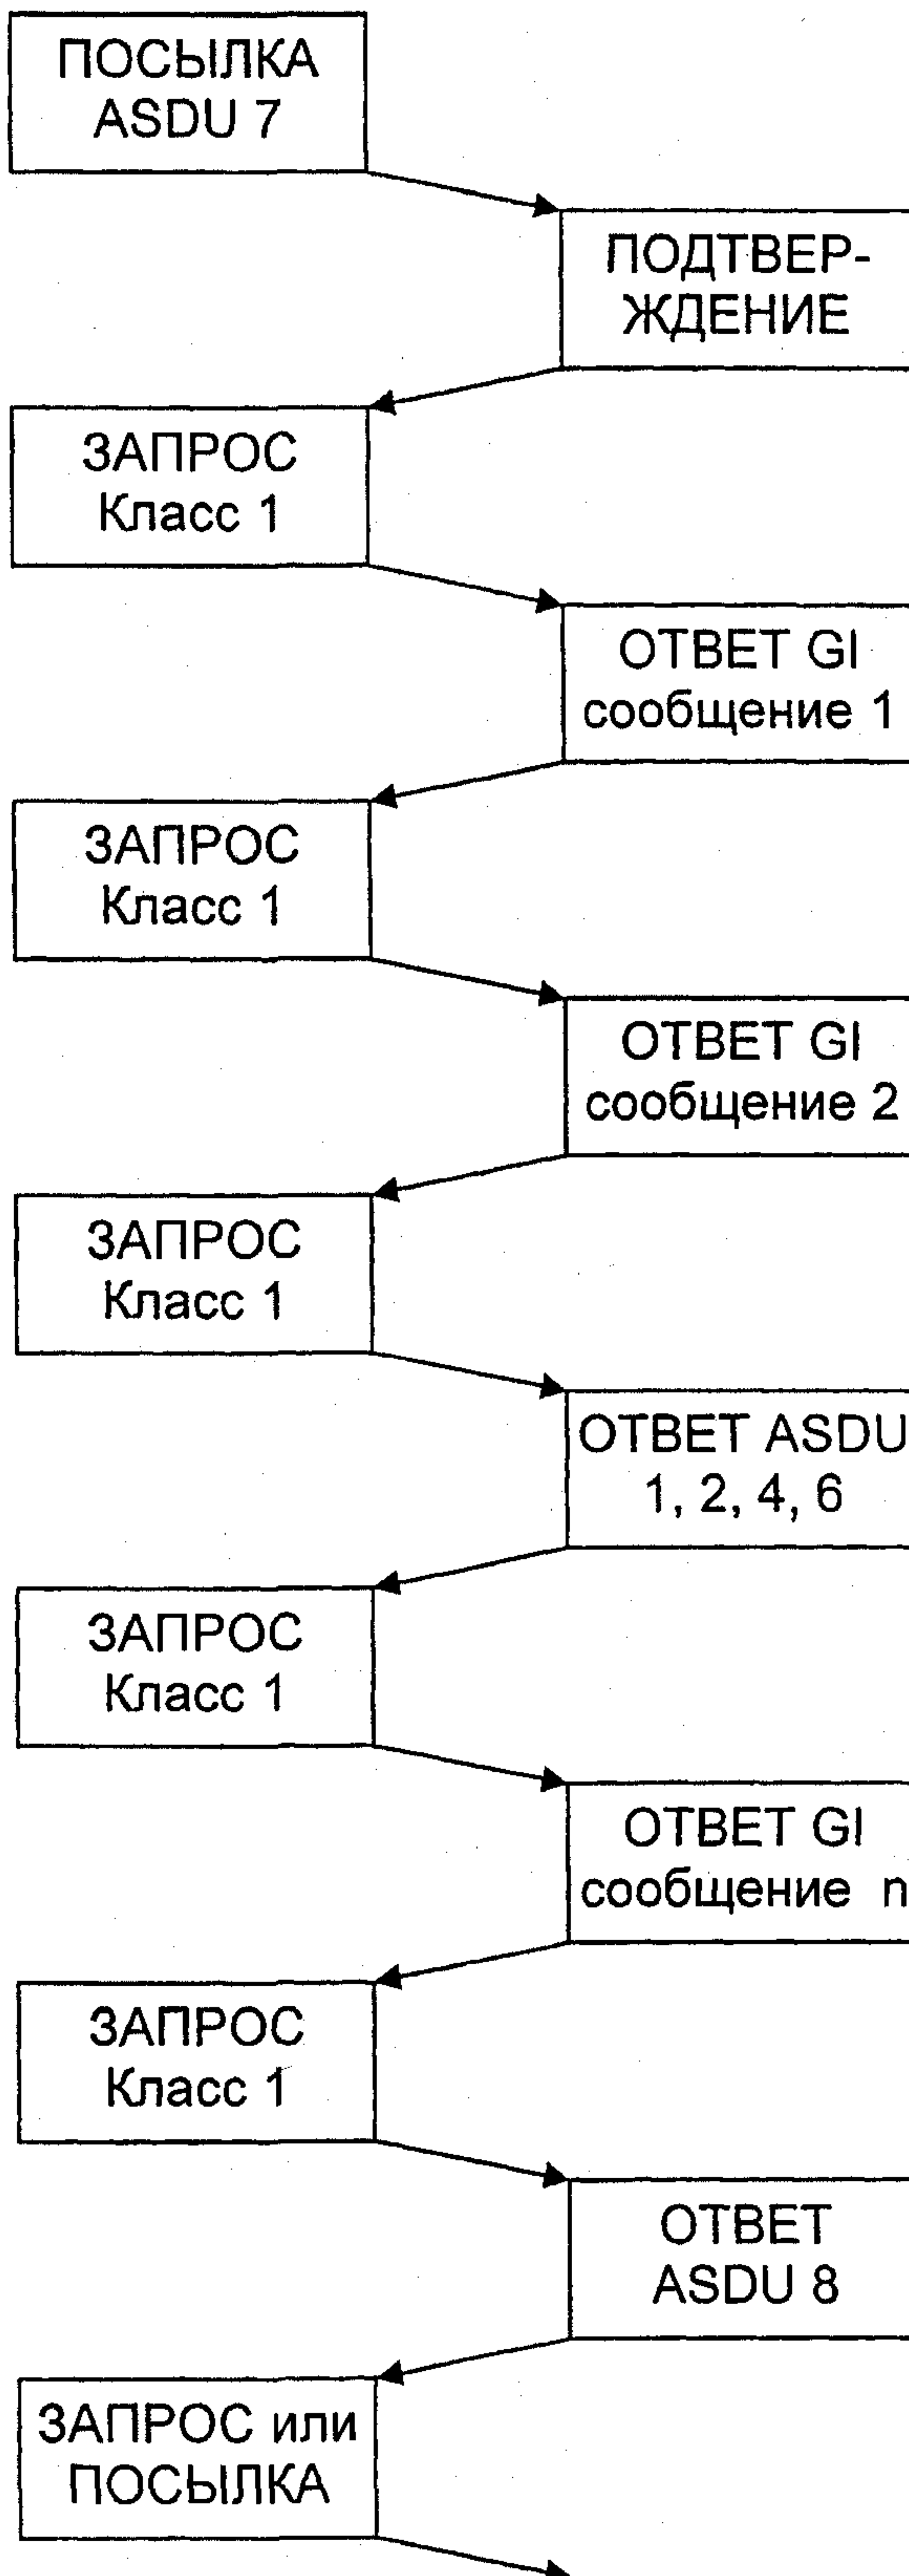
ПОСЫЛКА ASDU 7

ПОДТВЕР-ЖДЕНИЕ

ЗАПРОС Класс 1

ОТВЕТ GI сообщение 1

ЗАПРОС Класс 1

ОТВЕТ GI сообщение 2

ЗАПРОС Класс 1

ОТВЕТ ASDU 1, 2, 4, 6

ЗАПРОС Класс 1

ОТВЕТ GI сообщение n

ЗАПРОС Класс 1

ОТВЕТ ASDU 8

ЗАПРОС или ПОСЫЛКА